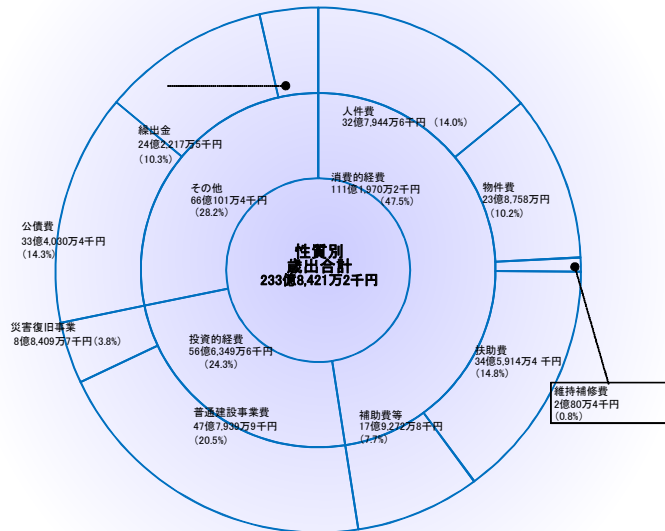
性質別
歳出合計
233億8,421万2千円

人件費
32億7,944万6千円 （14.0%）

物件費
23億8,758万円
（10.2%）

維持補修費
2億80万4千円
（0.8%）

扶助費
34億5,914万4 千円
（14.8%）

補助費等
17億9,272万8千円
（7.7%）

普通建設事業費
47億7,939万9千円
（20.5%）

災害復旧事業
8億8,409万7千円 (3.8%)

公債費
33億4,030万4千円
（14.3%）

繰出金
24億2,217万5千円
（10.3%）

消費的経費
111億1,970万2千円
（47.5%）

投資的経費
56億6,349万6千円
（24.3%）

その他
66億101万4千円
（28.2%）